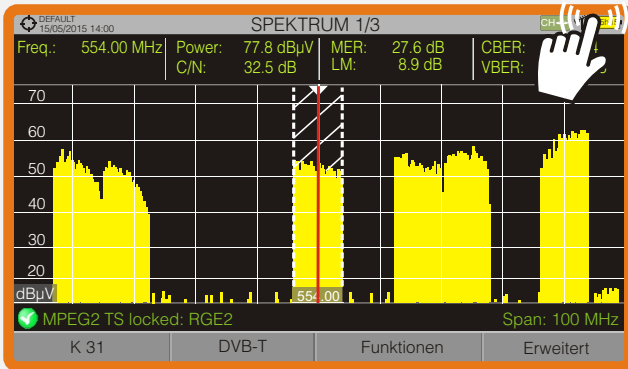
DEFAULT
15/05/2015 14:00

SPEKTRUM 1/3

CH

Freq.: 554.00 MHz
Power: 77.8 dBµV
C/N: 32.5 dB
MER: 27.6 dB
LM: 8.9 dB
CBER: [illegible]
VBER: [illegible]

70
60
50
40
30
20
dBµV
554.00

MPEG2 TS locked: RGE2
Span: 100 MHz

K 31 | DVB-T | Funktionen | Erweitert